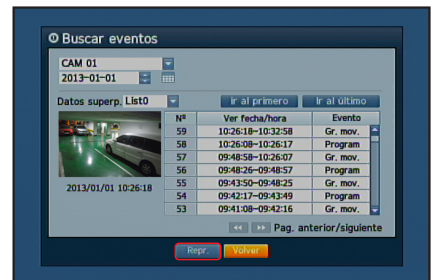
Buscar eventos

CAM 01

2013-01-01

Datos superp. List0

Ir al primero

Ir al último

2013/01/01 10:26:18

| Nº | Ver fecha/hora | Evento |
|---|---|---|
| 59 | 10:26:18~10:32:58 | Gr. mov. |
| 58 | 10:26:08~10:26:17 | Program |
| 57 | 09:48:58~10:26:07 | Gr. mov. |
| 56 | 09:48:26~09:48:57 | Program |
| 55 | 09:43:50~09:48:25 | Gr. mov. |
| 54 | 09:42:17~09:43:49 | Program |
| 53 | 09:41:08~09:42:16 | Gr. mov. |

Pag. anterior/siguiente

Repr.

Volver